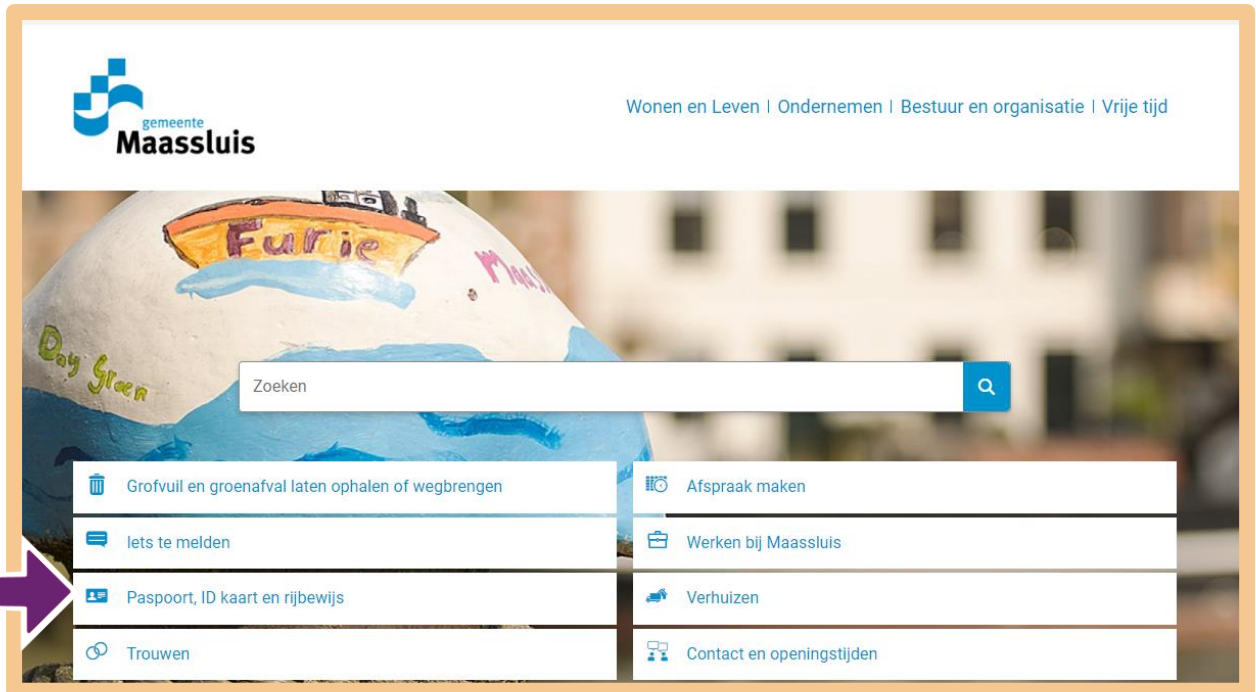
gemeente
Maassluis

Wonen en Leven | Ondernemen | Bestuur en organisatie | Vrije tijd

Furie

Day Groen

Zoeken

Grofvuil en groenafval laten ophalen of wegbrengen

Afspraak maken

Iets te melden

Werken bij Maassluis

Paspoort, ID kaart en rijbewijs

Verhuizen

Trouwen

Contact en openingstijden